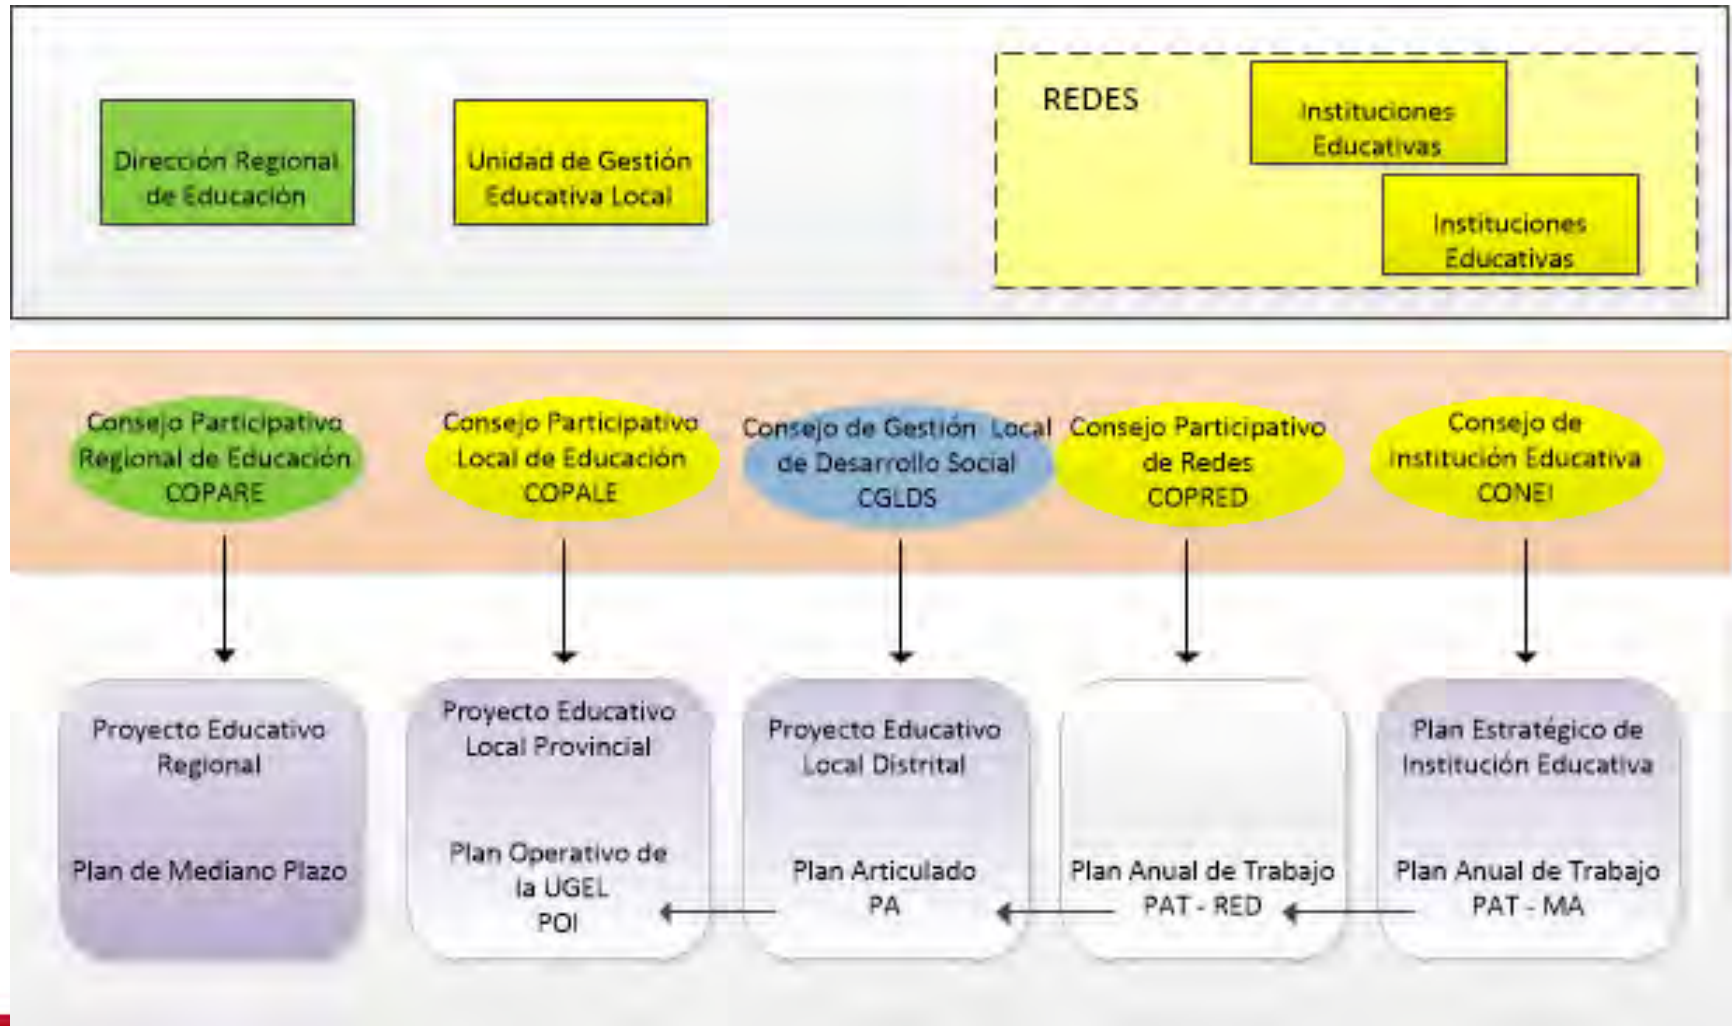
Dirección Regional de Educación

Unidad de Gestión Educativa Local

REDES

Instituciones Educativas

Instituciones Educativas

Consejo Participativo Regional de Educación COPARE

Consejo Participativo Local de Educación COPALE

Consejo de Gestión Local de Desarrollo Social CGLDS

Consejo Participativo de Redes COPRED

Consejo de Institución Educativa CONEI

Proyecto Educativo Regional

Plan de Mediano Plazo

Proyecto Educativo Local Provincial

Plan Operativo de la UGEL POI

Proyecto Educativo Local Distrital

Plan Articulado PA

Plan Anual de Trabajo PAT - RED

Plan Estratégico de Institución Educativa

Plan Anual de Trabajo PAT - MA